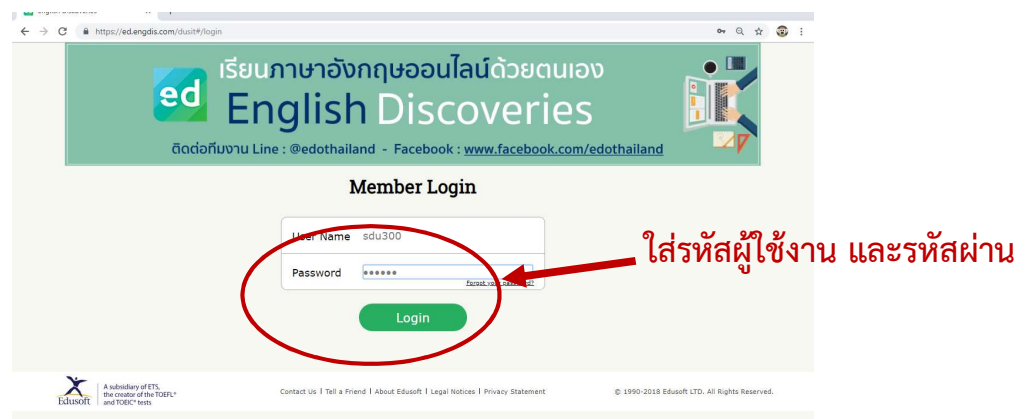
English Discoveries

https://ed.engdis.com/dusit#/login

ed เรียนภาษาอังกฤษออนไลน์ด้วยตนเอง
English Discoveries
ติดต่อทีมงาน Line : @edothailand - Facebook : www.facebook.com/edothailand

Member Login

User Name sdu300
Password ••••••
Forgot your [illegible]?
Login

ใส่รหัสผู้ใช้งาน และรหัสผ่าน

Edusoft | A subsidiary of ETS, the creator of the TOEFL® and TOEIC® tests

Contact Us | Tell a Friend | About Edusoft | Legal Notices | Privacy Statement

© 1990-2018 Edusoft LTD. All Rights Reserved.